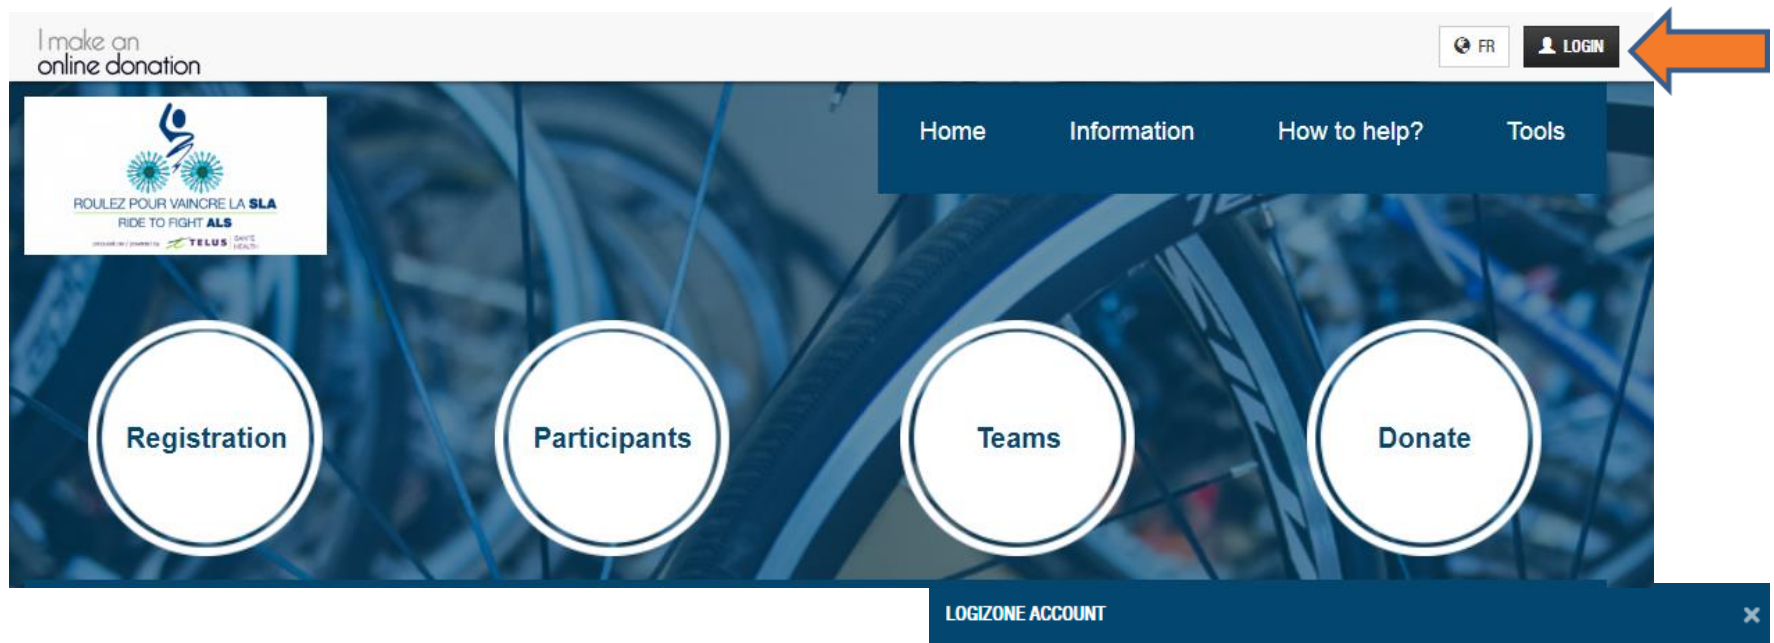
I make an online donation

FR

LOGIN

Home Information How to help? Tools

ROULEZ POUR VAINCRE LA SLA
RIDE TO FIGHT ALS
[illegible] TELUS SANTÉ HEALTH

Registration

Participants

Teams

Donate

LOGIZONE ACCOUNT

×